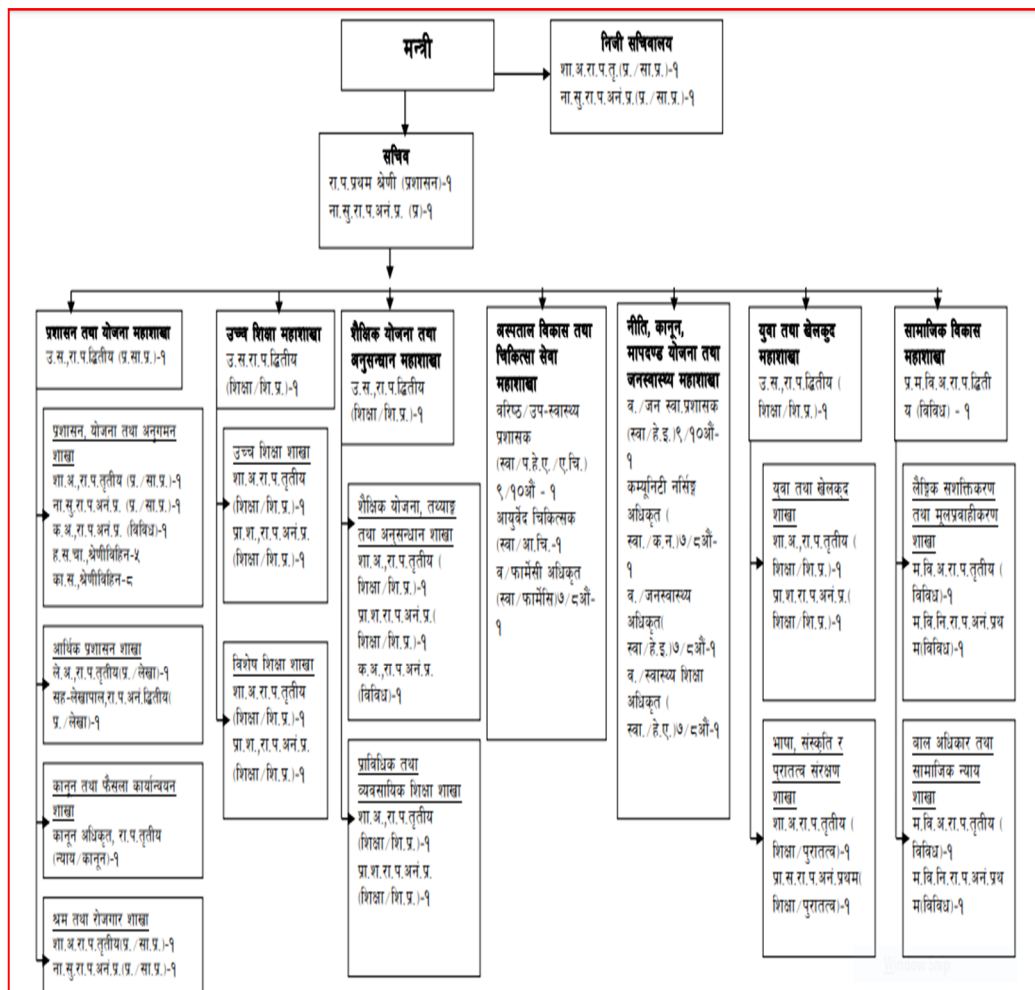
मन्त्री

निजी सचिवालय
शा.अ.रा.प.तृ.(प्र./सा.प्र.)-१
ना.सु.रा.प.अनं.प्र.(प्र./सा.प्र.)-१

सचिव
रा.प.प्रथम श्रेणी (प्रशासन)-१
ना.सु.रा.प.अनं.प्र. (प्र)-१

प्रशासन तथा योजना महाशाखा
उ.स.,रा.प.द्वितीय (प्र.सा.प्र.)-१

प्रशासन, योजना तथा अनुगमन शाखा
शा.अ.,रा.प.तृतीय (प्र./सा.प्र.)-१
ना.सु.रा.प.अनं.प्र. (प्र./सा.प्र.)-१
क.अ.,रा.प.अनं.प्र. (विविध)-१
ह.स.चा.,श्रेणीविहिन-५
का.स.,श्रेणीविहिन-८

आर्थिक प्रशासन शाखा
ले.अ.,रा.प.तृतीय(प्र./लेखा)-१
सह-लेखापाल,रा.प.अनं.द्वितीय(प्र./लेखा)-१

कानून तथा फैसला कार्यान्वयन शाखा
कानून अधिकृत, रा.प.तृतीय (न्याय/कानून)-१

श्रम तथा रोजगार शाखा
शा.अ.रा.प.तृतीय(प्र./सा.प्र.)-१
ना.सु.रा.प.अनं.प्र.(प्र./सा.प्र.)-१

उच्च शिक्षा महाशाखा
उ.स.रा.प.द्वितीय (शिक्षा/शि.प्र.)-१

उच्च शिक्षा शाखा
शा.अ.रा.प.तृतीय (शिक्षा/शि.प्र.)-१
प्रा.श.,रा.प.अनं.प्र. (शिक्षा/शि.प्र.)-१

विशेष शिक्षा शाखा
शा.अ.रा.प.तृतीय (शिक्षा/शि.प्र.)-१
प्रा.श.,रा.प.अनं.प्र. (शिक्षा/शि.प्र.)-१

शैक्षिक योजना तथा अनुसन्धान महाशाखा
उ.स.,रा.प.द्वितीय (शिक्षा/शि.प्र.)-१

शैक्षिक योजना, तथ्याङ्क तथा अनुसन्धान शाखा
शा.अ.,रा.प.तृतीय (शिक्षा/शि.प्र.)-१
प्रा.श.रा.प.अनं.प्र.(शिक्षा/शि.प्र.)-१
क.अ.,रा.प.अनं.प्र. (विविध)-१

प्राविधिक तथा व्यवसायिक शिक्षा शाखा
शा.अ.,रा.प.तृतीय (शिक्षा/शि.प्र.)-१
प्रा.श.रा.प.अनं.प्र. (शिक्षा/शि.प्र.)-१

अस्पताल विकास तथा चिकित्सा सेवा महाशाखा
वरिष्ठ/उप-स्वास्थ्य प्रशासक (स्वा/प.हे.ए./ए.चि.) ९/१०औं - १
आयुर्वेद चिकित्सक (स्वा/आ.चि.-१
व/फार्मेसी अधिकृत (स्वा/फार्मेसि)७/८औं-१

नीति, कानून, मापदण्ड योजना तथा जनस्वास्थ्य महाशाखा
व./जन स्वा.प्रशासक (स्वा/हे.इ.)९/१०औं-१
कम्यूनिटी नर्सिङ्ग अधिकृत (स्वा./क.न.)७/८औं-१
व./जनस्वास्थ्य अधिकृत( स्वा/हे.इ.)७/८औं-१
व./स्वास्थ्य शिक्षा अधिकृत (स्वा./हे.ए.)७/८औं-१

युवा तथा खेलकुद महाशाखा
उ.स.,रा.प.द्वितीय (शिक्षा/शि.प्र.)-१

युवा तथा खेलकुद शाखा
शा.अ.रा.प.तृतीय (शिक्षा/शि.प्र.)-१
प्रा.श.रा.प.अनं.प्र.(शिक्षा/शि.प्र.)-१

भाषा, संस्कृति र पुरातत्व संरक्षण शाखा
शा.अ.रा.प.तृतीय (शिक्षा/पुरातत्व)-१
प्रा.स.रा.प.अनं.प्रथम(शिक्षा/पुरातत्व)-१

सामाजिक विकास महाशाखा
प्र.म.वि.अ.रा.प.द्वितीय (विविध) - १

लैङ्गिक सशक्तिकरण तथा मूलप्रवाहीकरण शाखा
म.वि.अ.रा.प.तृतीय (विविध)-१
म.वि.नि.रा.प.अनं.प्रथम(विविध)-१

बाल अधिकार तथा सामाजिक न्याय शाखा
म.वि.अ.रा.प.तृतीय (विविध)-१
म.वि.नि.रा.प.अनं.प्रथम(विविध)-१